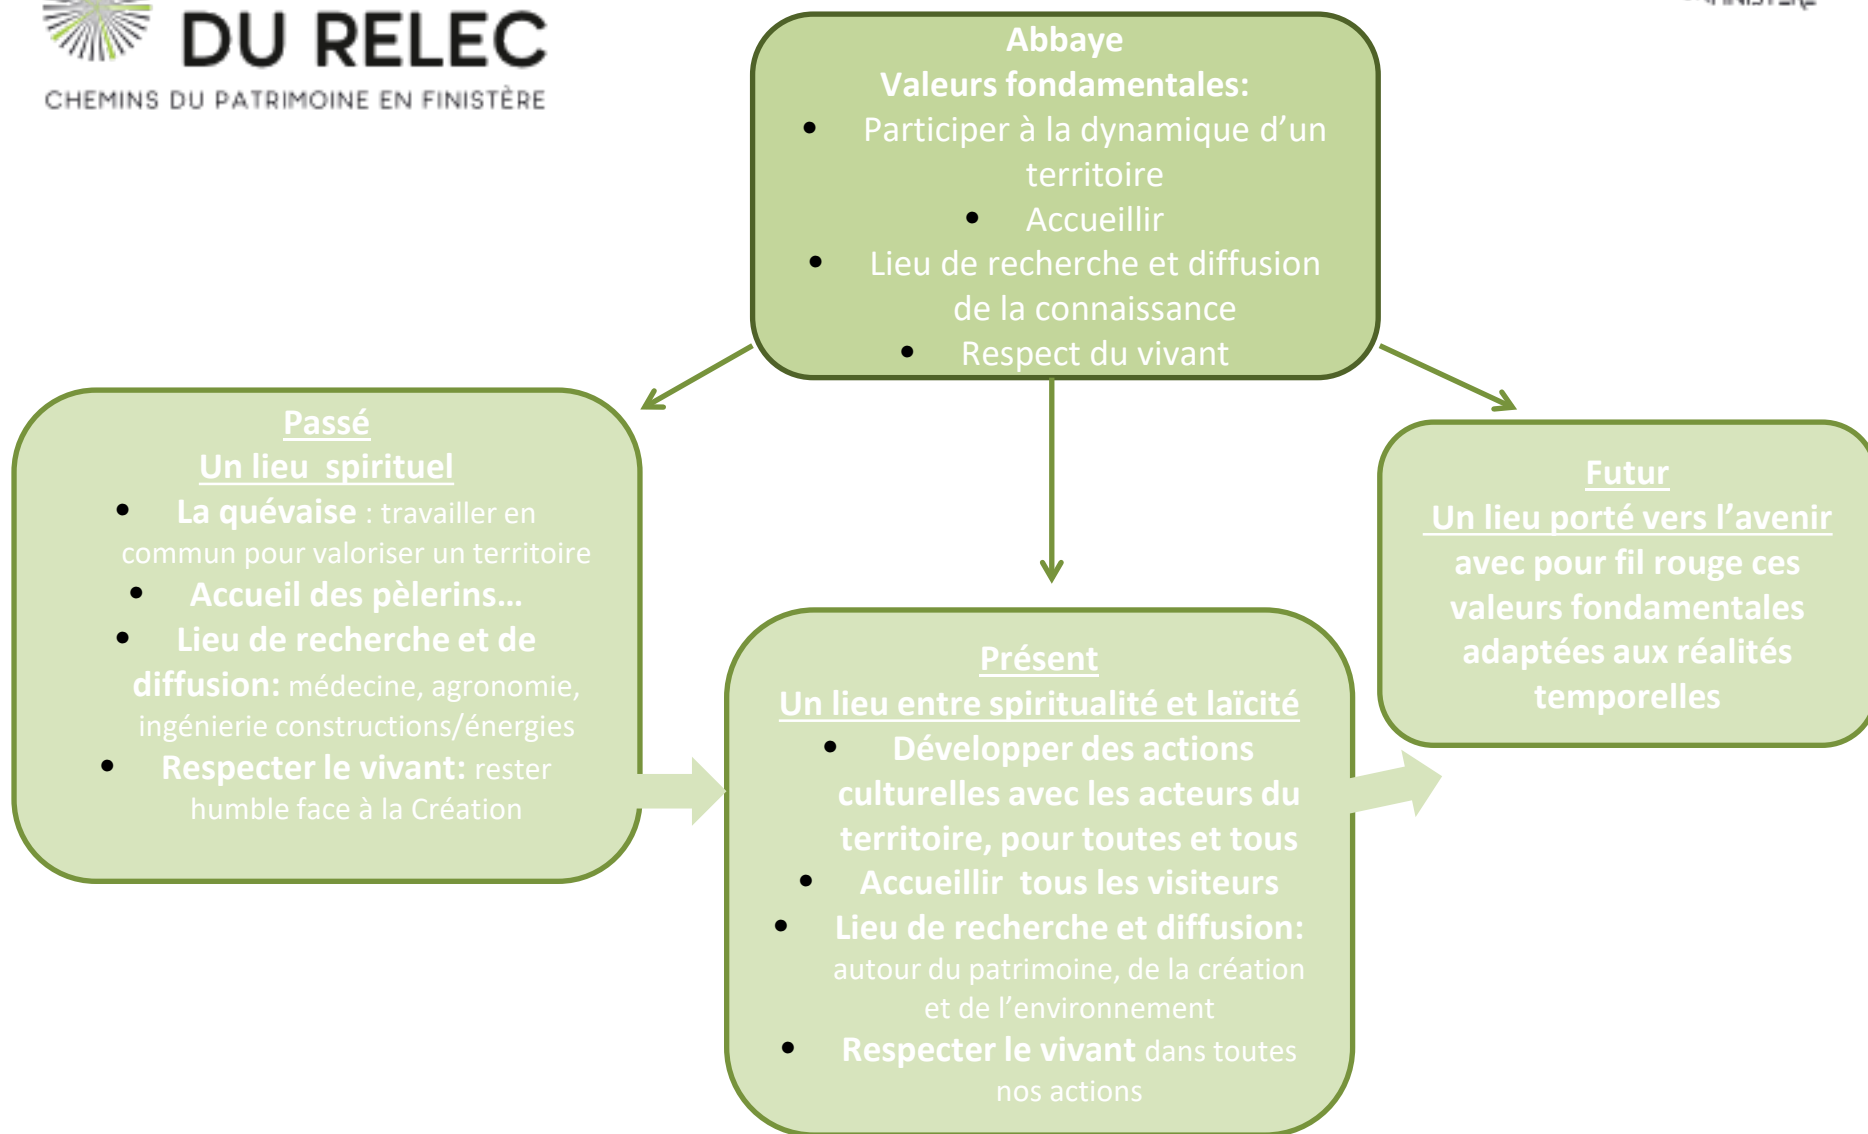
DU RELEC
CHEMINS DU PATRIMOINE EN FINISTÈRE

Abbaye
Valeurs fondamentales:
• Participer à la dynamique d'un territoire
• Accueillir
• Lieu de recherche et diffusion de la connaissance
• Respect du vivant

Passé
Un lieu spirituel
• La quévaise : travailler en commun pour valoriser un territoire
• Accueil des pèlerins…
• Lieu de recherche et de diffusion: médecine, agronomie, ingénierie constructions/énergies
• Respecter le vivant: rester humble face à la Création

Présent
Un lieu entre spiritualité et laïcité
• Développer des actions culturelles avec les acteurs du territoire, pour toutes et tous
• Accueillir tous les visiteurs
• Lieu de recherche et diffusion: autour du patrimoine, de la création et de l'environnement
• Respecter le vivant dans toutes nos actions

Futur
Un lieu porté vers l'avenir
avec pour fil rouge ces valeurs fondamentales adaptées aux réalités temporelles